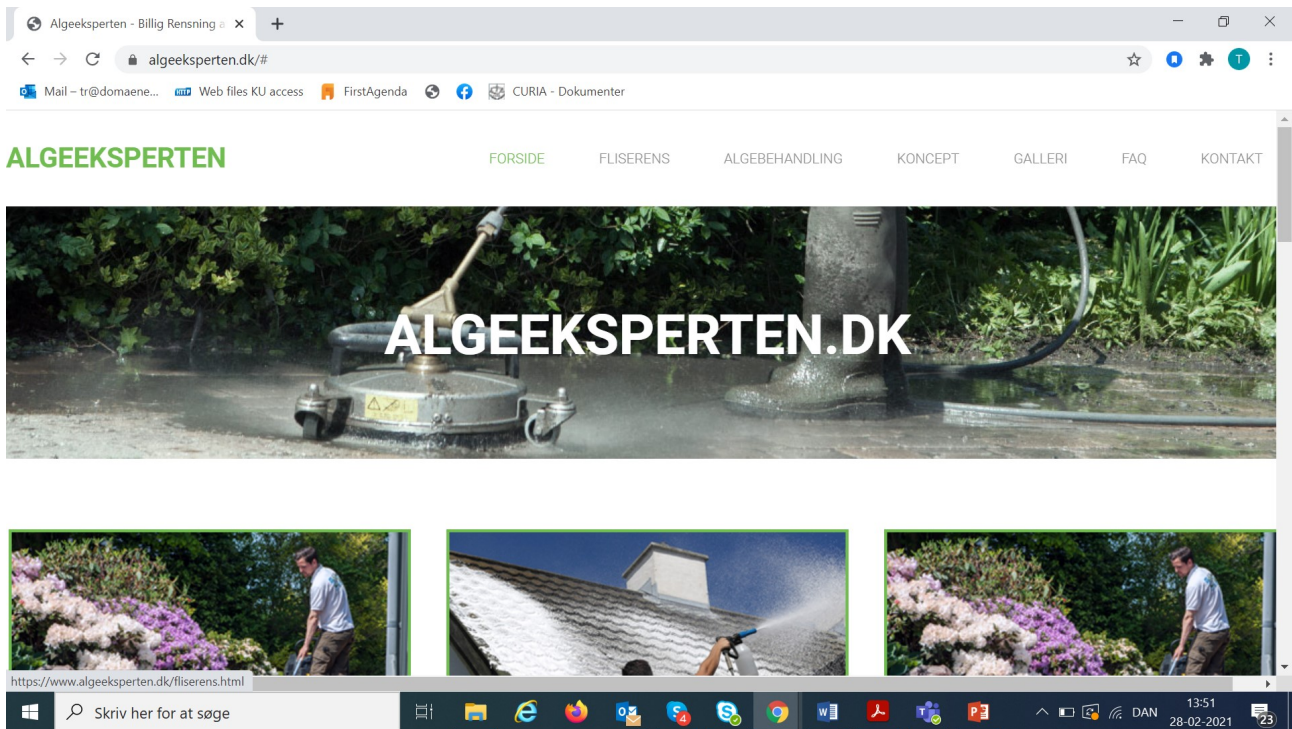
Algeeksperten - Billig Rensning a ×

algeeksperten.dk/#

Mail – tr@domaene... Web files KU access FirstAgenda CURIA - Dokumenter

ALGEEKSPERTEN

FORSIDE FLISERENS ALGEBEHANDLING KONCEPT GALLERI FAQ KONTAKT

ALGEEKSPERTEN.DK

https://www.algeeksperten.dk/fliserens.html

Skriv her for at søge

DAN 13:51 28-02-2021 23